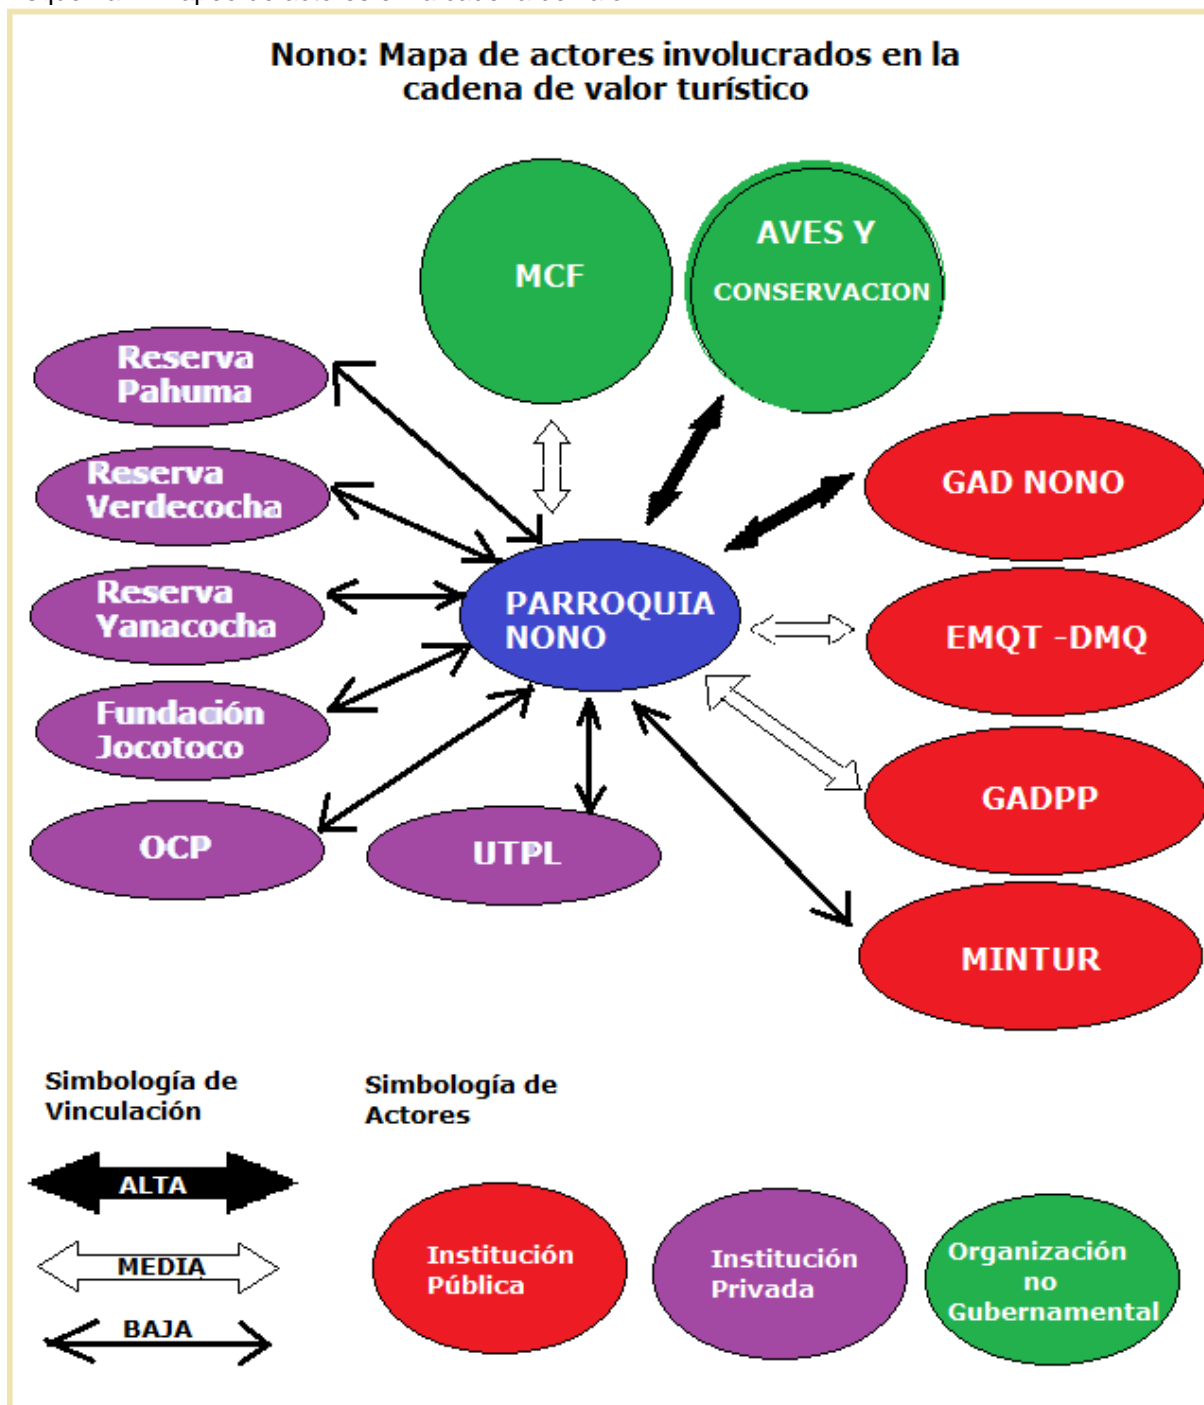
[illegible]

Nono: Mapa de actores involucrados en la cadena de valor turístico

MCF

AVES Y CONSERVACION

Reserva Pahuma

Reserva Verdecocha

Reserva Yanacocha

Fundación Jocotoco

OCP

UTPL

PARROQUIA NONO

GAD NONO

EMQT -DMQ

GADPP

MINTUR

Simbología de Vinculación

ALTA

MEDIA

BAJA

Simbología de Actores

Institución Pública

Institución Privada

Organización no Gubernamental